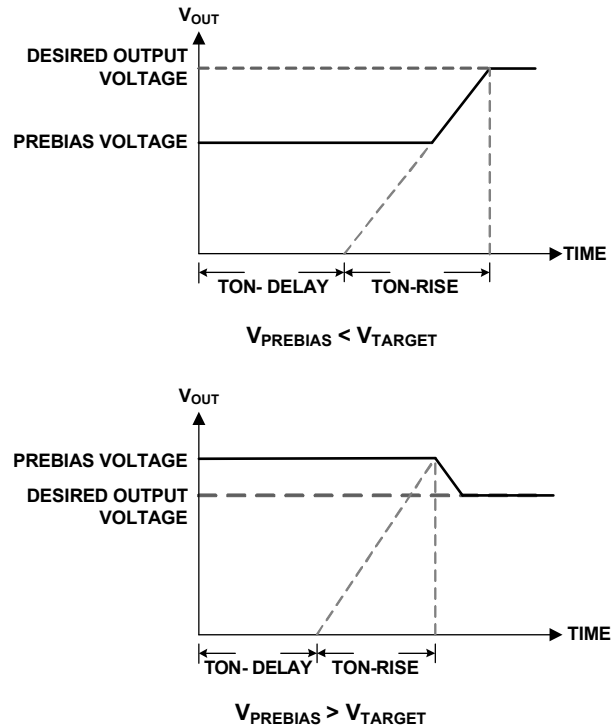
$V_{OUT}$

DESIRED OUTPUT VOLTAGE

PREBIAS VOLTAGE

TIME

TON- DELAY

TON-RISE

$V_{PREBIAS} < V_{TARGET}$

$V_{OUT}$

PREBIAS VOLTAGE

DESIRED OUTPUT VOLTAGE

TIME

TON- DELAY

TON-RISE

$V_{PREBIAS} > V_{TARGET}$